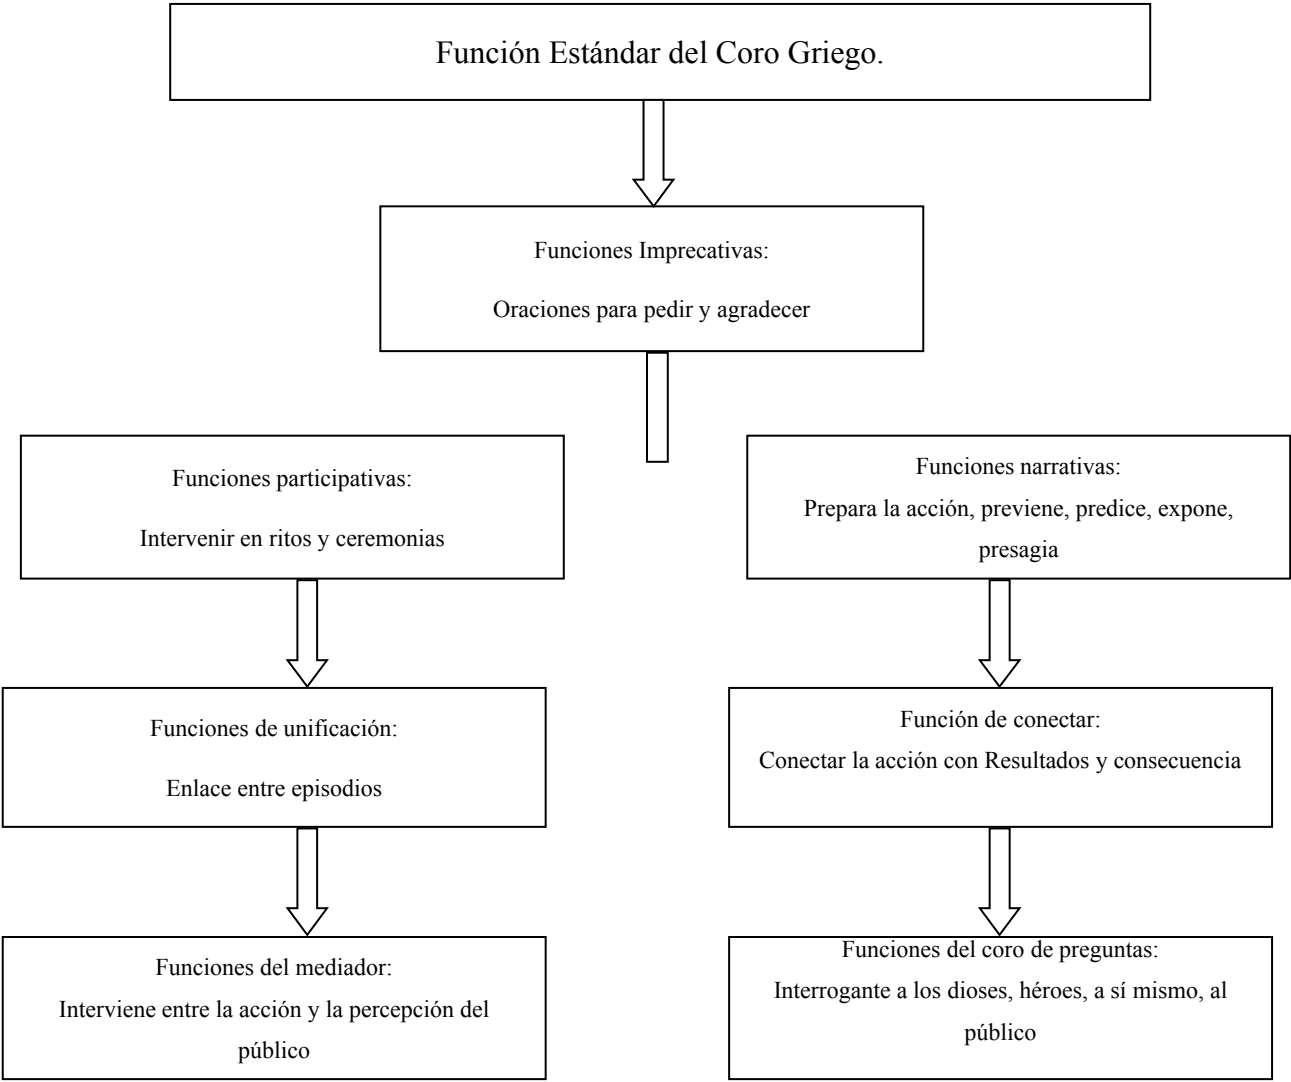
Función Estándar del Coro Griego.

Funciones Imprecativas:

Oraciones para pedir y agradecer

Funciones participativas:

Intervenir en ritos y ceremonias

Funciones de unificación:

Enlace entre episodios

Funciones del mediador:

Interviene entre la acción y la percepción del público

Funciones narrativas:

Prepara la acción, previene, predice, expone, presagia

Función de conectar:

Conectar la acción con Resultados y consecuencia

Funciones del coro de preguntas:

Interrogante a los dioses, héroes, a sí mismo, al público